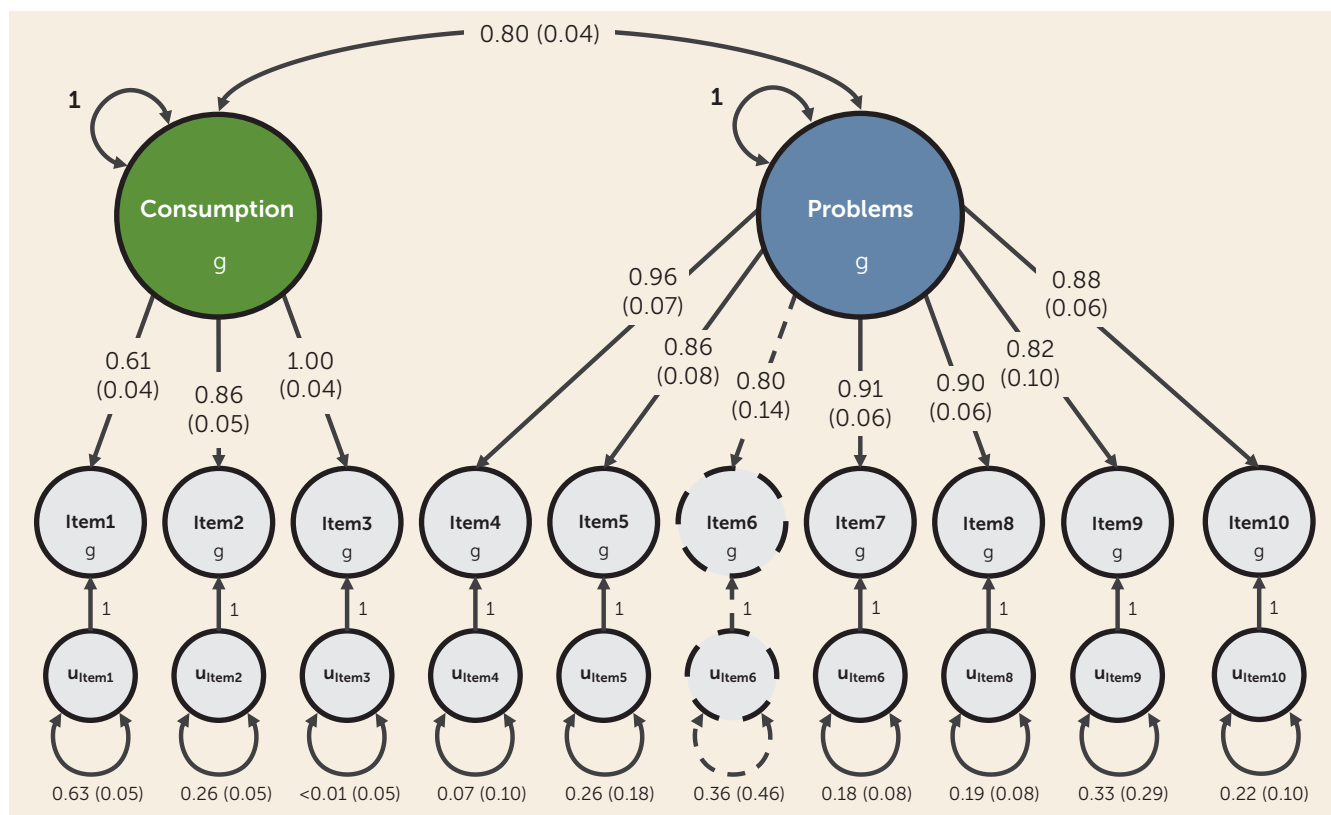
0.80 (0.04)

1

Consumption
g

1

Problems
g

0.61 (0.04)

0.86 (0.05)

1.00 (0.04)

0.96 (0.07)

0.86 (0.08)

0.80 (0.14)

0.91 (0.06)

0.90 (0.06)

0.82 (0.10)

0.88 (0.06)

Item1
g

Item2
g

Item3
g

Item4
g

Item5
g

Item6
g

Item7
g

Item8
g

Item9
g

Item10
g

1

1

1

1

1

1

1

1

1

1

$u_{Item1}$

$u_{Item2}$

$u_{Item3}$

$u_{Item4}$

$u_{Item5}$

$u_{Item6}$

$u_{Item6}$

$u_{Item8}$

$u_{Item9}$

$u_{Item10}$

0.63 (0.05)

0.26 (0.05)

<0.01 (0.05)

0.07 (0.10)

0.26 (0.18)

0.36 (0.46)

0.18 (0.08)

0.19 (0.08)

0.33 (0.29)

0.22 (0.10)